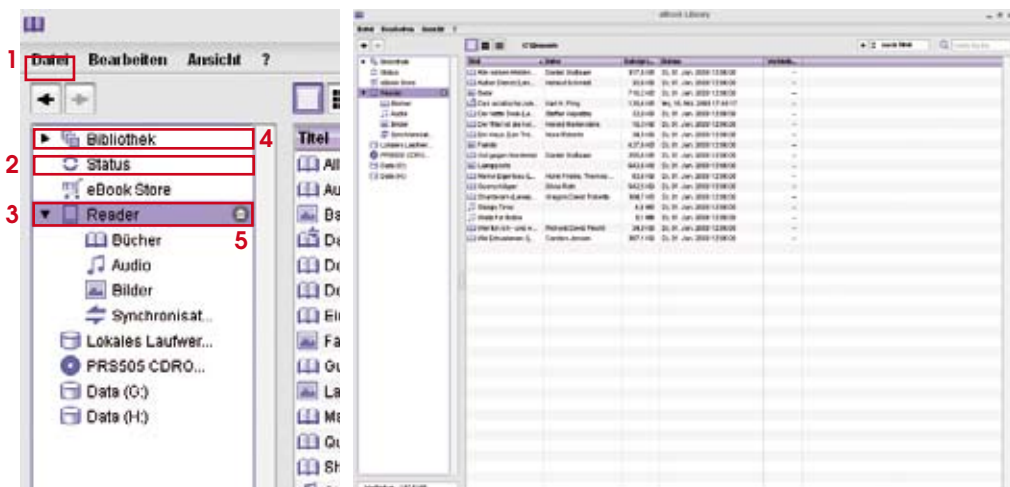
1 Datei Bearbeiten Ansicht ?

Bibliothek 4
2 Status
eBook Store
3 Reader
5
Bücher
Audio
Bilder
Synchronisat...
Lokales Laufwer...
PRS505 CDRO...
Data (G:)
Data (H:)

Titel
All
Au
Ba
Da
De
De
Ein
Fa
Gu
La
Me
Qu
Sh

eBook Library
Datei Bearbeiten Ansicht ?
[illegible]